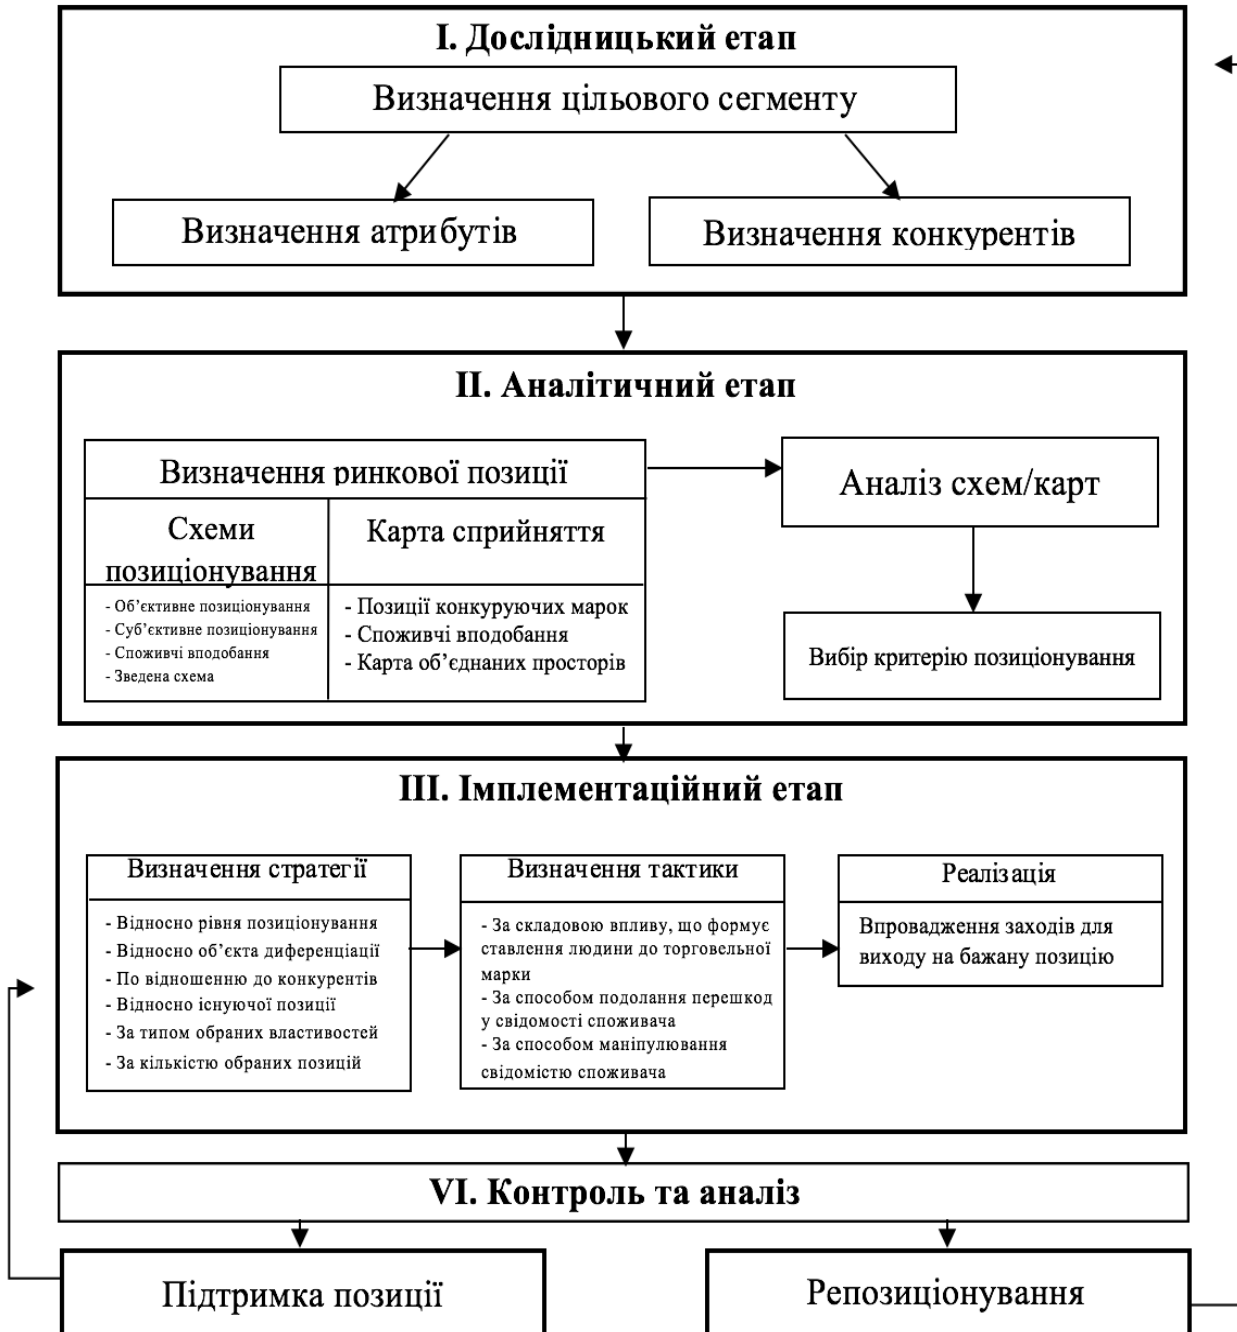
I. Дослідницький етап

Визначення цільового сегменту

Визначення атрибутів

Визначення конкурентів

II. Аналітичний етап

Визначення ринкової позиції

Схеми позиціонування

Карта сприйняття

- Об'єктивне позиціонування
- Суб'єктивне позиціонування
- Споживчі вподобання
- Зведена схема

- Позиції конкуруючих марок
- Споживчі вподобання
- Карта об'єднаних просторів

Аналіз схем/карт

Вибір критерію позиціонування

III. Імплементаційний етап

Визначення стратегії

- Відносно рівня позиціонування
- Відносно об'єкта диференціації
- По відношенню до конкурентів
- Відносно існуючої позиції
- За типом обраних властивостей
- За кількістю обраних позицій

Визначення тактики

- За складовою впливу, що формує ставлення людини до торговельної марки
- За способом подолання перешкод у свідомості споживача
- За способом маніпулювання свідомістю споживача

Реалізація

Впровадження заходів для виходу на бажану позицію

VI. Контроль та аналіз

Підтримка позиції

Репозиціонування